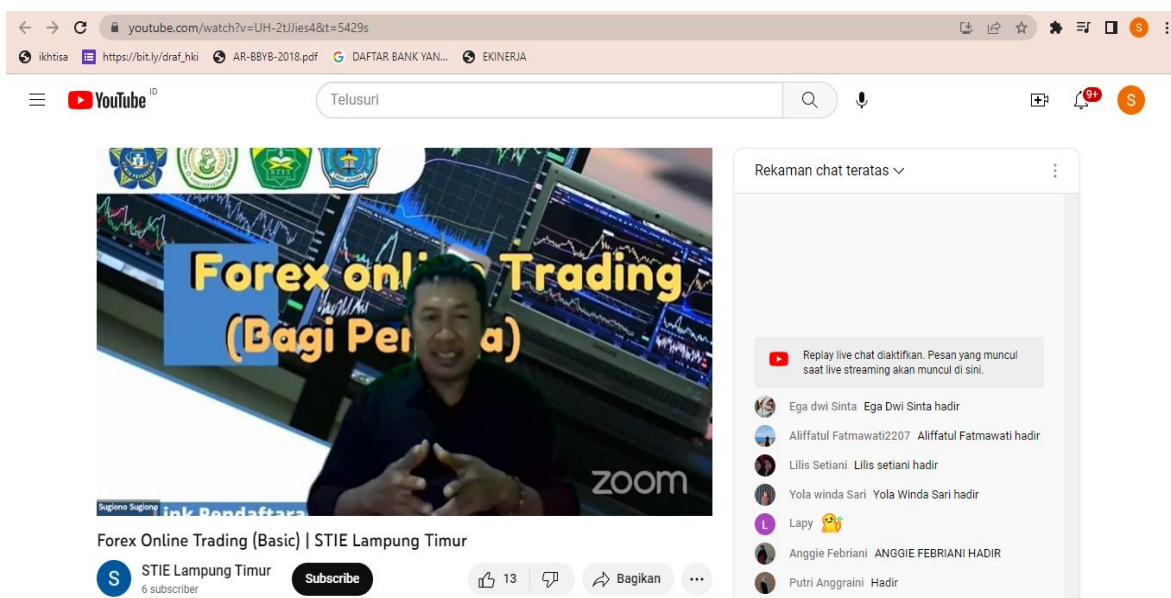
youtube.com/watch?v=UH-2tJJies4&t=5429s

ikhtisa https://bit.ly/draf_hki AR-BBYB-2018.pdf DAFTAR BANK YAN... EKINERJA

YouTube ID

Telusuri

9+

S

Forex onl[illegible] Trading
(Bagi Pe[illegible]a)

zoom

Sugiono Sugiono

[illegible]ink Pendaftara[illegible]

Forex Online Trading (Basic) | STIE Lampung Timur

S STIE Lampung Timur
6 subscriber

Subscribe

13

Bagikan

...

Rekaman chat teratas

Replay live chat diaktifkan. Pesan yang muncul saat live streaming akan muncul di sini.

Ega dwi Sinta Ega Dwi Sinta hadir

Aliffatul Fatmawati2207 Aliffatul Fatmawati hadir

Lilis Setiani Lilis setiani hadir

Yola winda Sari Yola Winda Sari hadir

L Lapy

Anggie Febriani ANGGIE FEBRIANI HADIR

Putri Anggraini Hadir